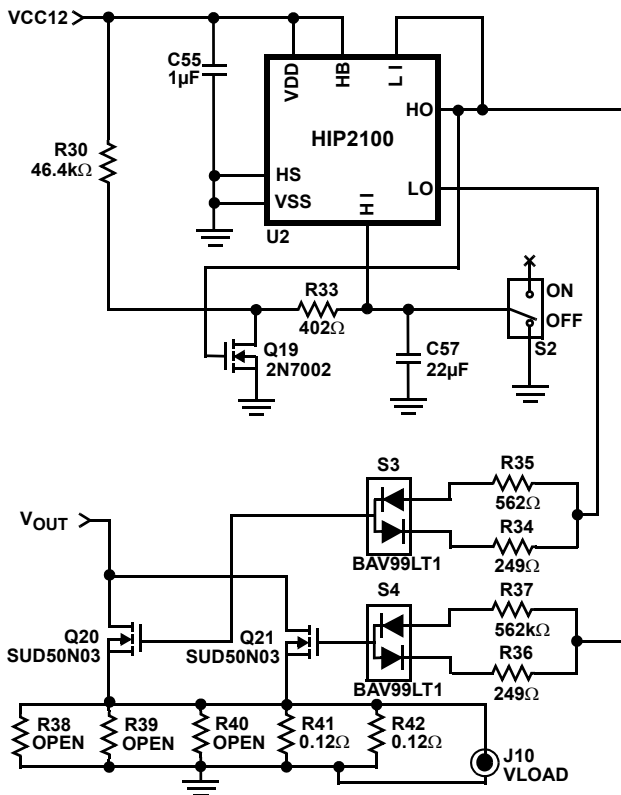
VCC12

C55
1µF

VDD
HB
LI

HIP2100

HO
LO

R30
46.4kΩ

HS
VSS

U2

HI

R33
402Ω

ON
OFF
S2

Q19
2N7002

C57
22µF

S3
R35
562Ω
R34
249Ω
BAV99LT1

$V_{OUT}$

S4
R37
562kΩ
R36
249Ω
BAV99LT1

Q20
SUD50N03

Q21
SUD50N03

R38
OPEN

R39
OPEN

R40
OPEN

R41
0.12Ω

R42
0.12Ω

J10
VLOAD